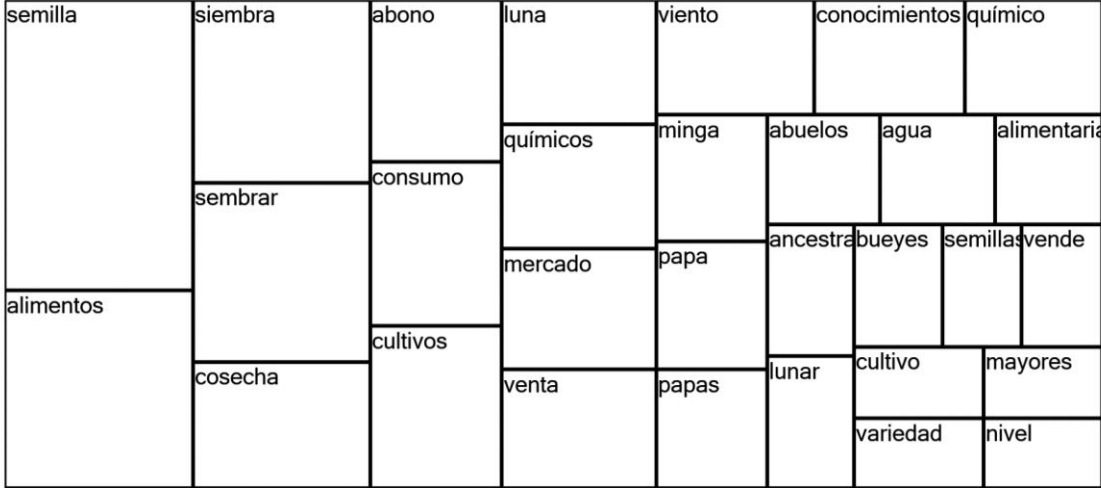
semilla
alimentos
siembra
sembrar
cosecha
abono
consumo
cultivos
luna
químicos
mercado
venta
viento
conocimientos
químico
minga
papa
papas
abuelos
agua
alimentaria
ancestra
bueyes
semillas
vende
lunar
cultivo
mayores
variedad
nivel